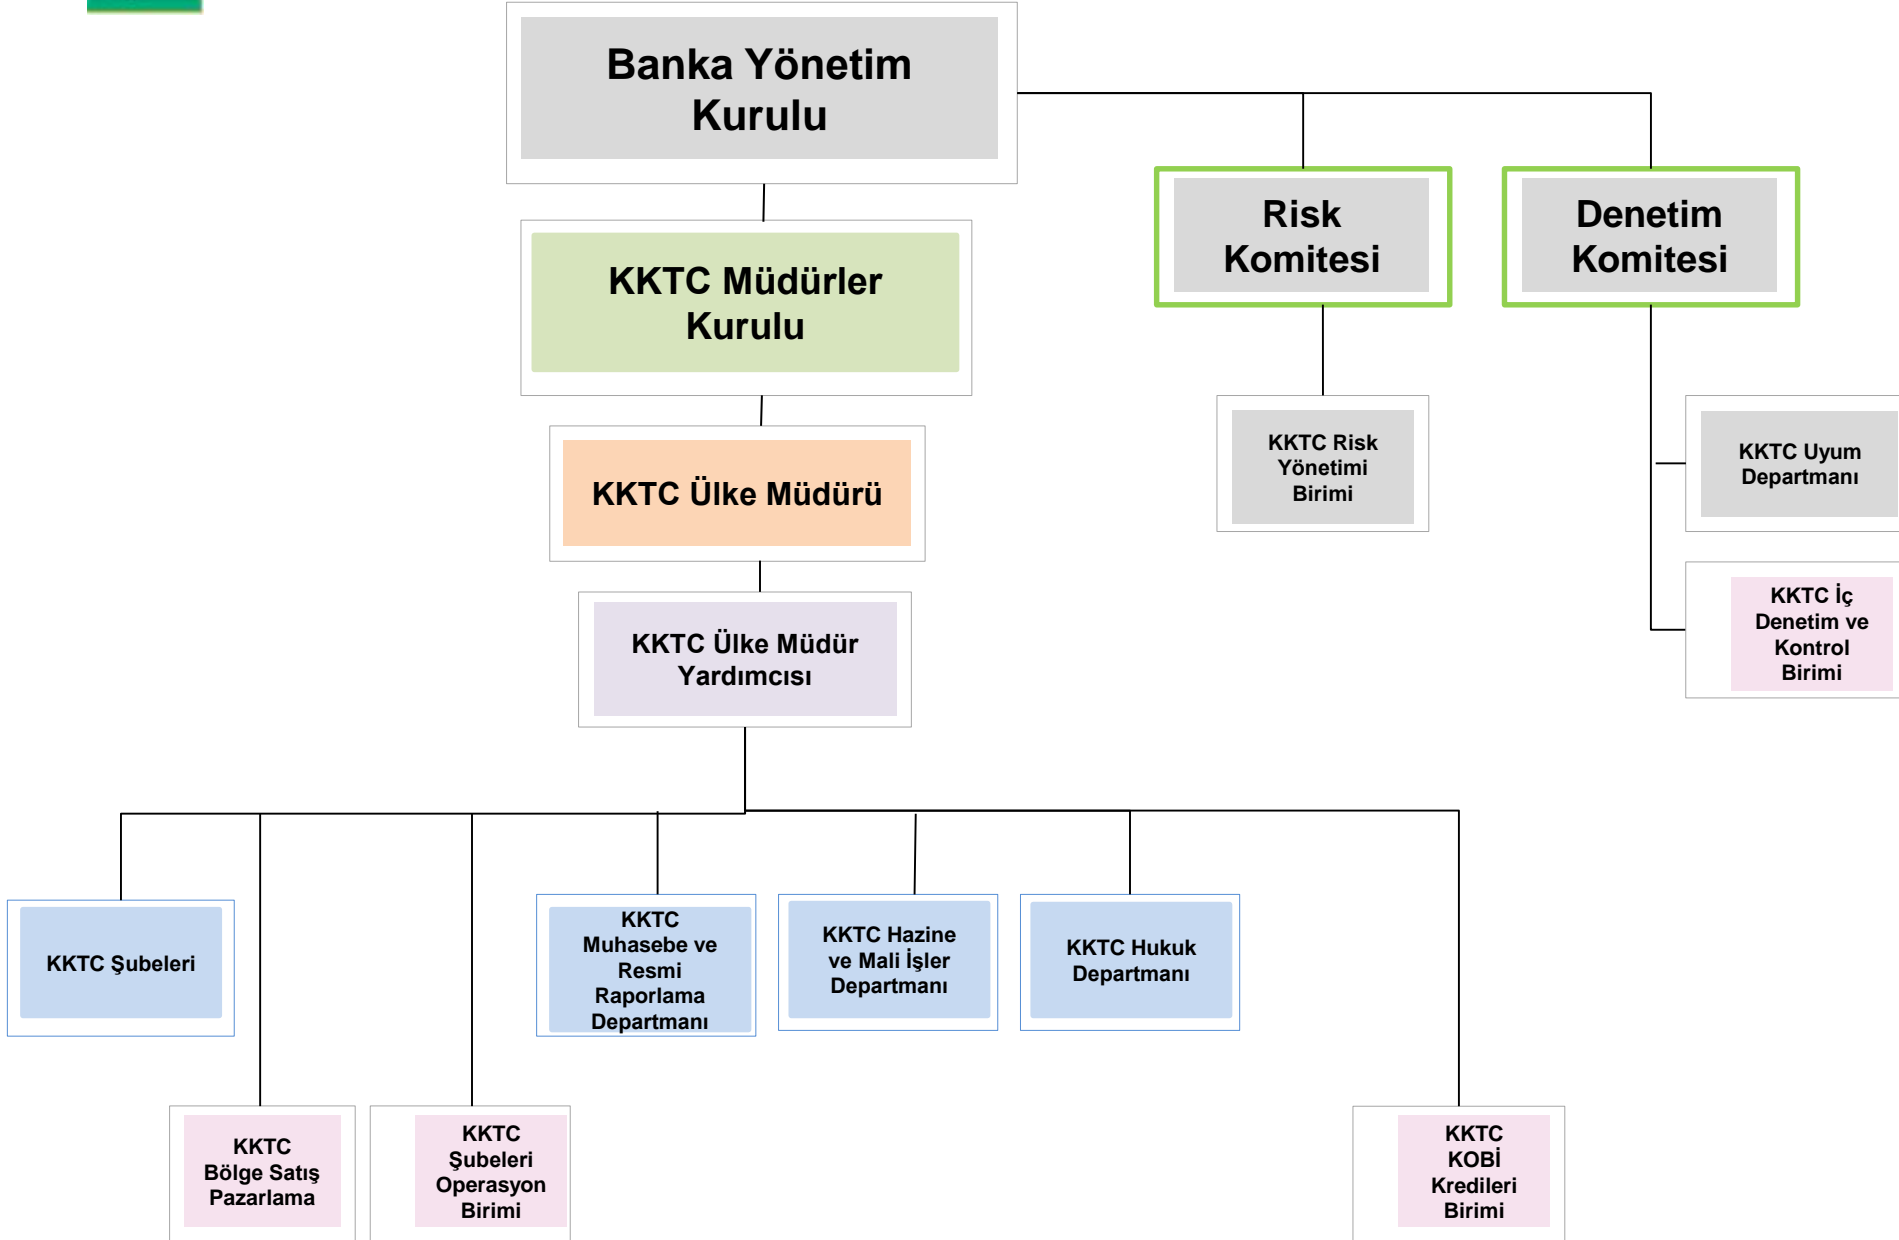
Banka Yönetim Kurulu

Risk Komitesi

Denetim Komitesi

KKTC Müdürler Kurulu

KKTC Risk Yönetimi Birimi

KKTC Uyum Departmanı

KKTC Ülke Müdürü

KKTC İç Denetim ve Kontrol Birimi

KKTC Ülke Müdür Yardımcısı

KKTC Şubeleri

KKTC Muhasebe ve Resmi Raporlama Departmanı

KKTC Hazine ve Mali İşler Departmanı

KKTC Hukuk Departmanı

KKTC Bölge Satış Pazarlama

KKTC Şubeleri Operasyon Birimi

KKTC KOBİ Kredileri Birimi